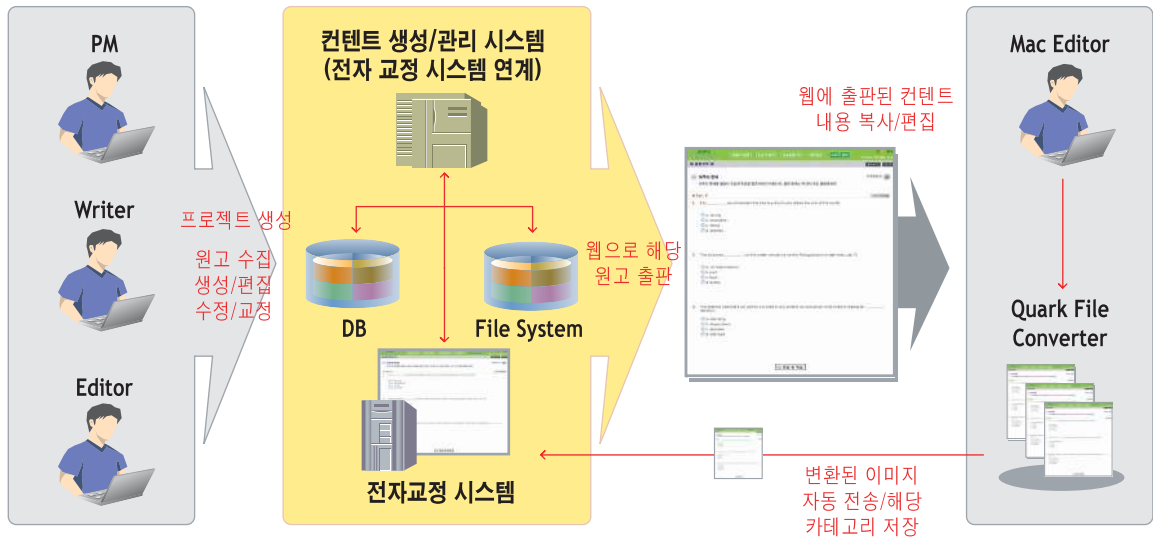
PM

Writer

Editor

프로젝트 생성

원고 수집
생성/편집
수정/교정

컨텐트 생성/관리 시스템
(전자 교정 시스템 연계)

DB

File System

전자교정 시스템

웹으로 해당
원고 출판

웹에 출판된 컨텐트
내용 복사/편집

Mac Editor

Quark File
Converter

변환된 이미지
자동 전송/해당
카테고리 저장